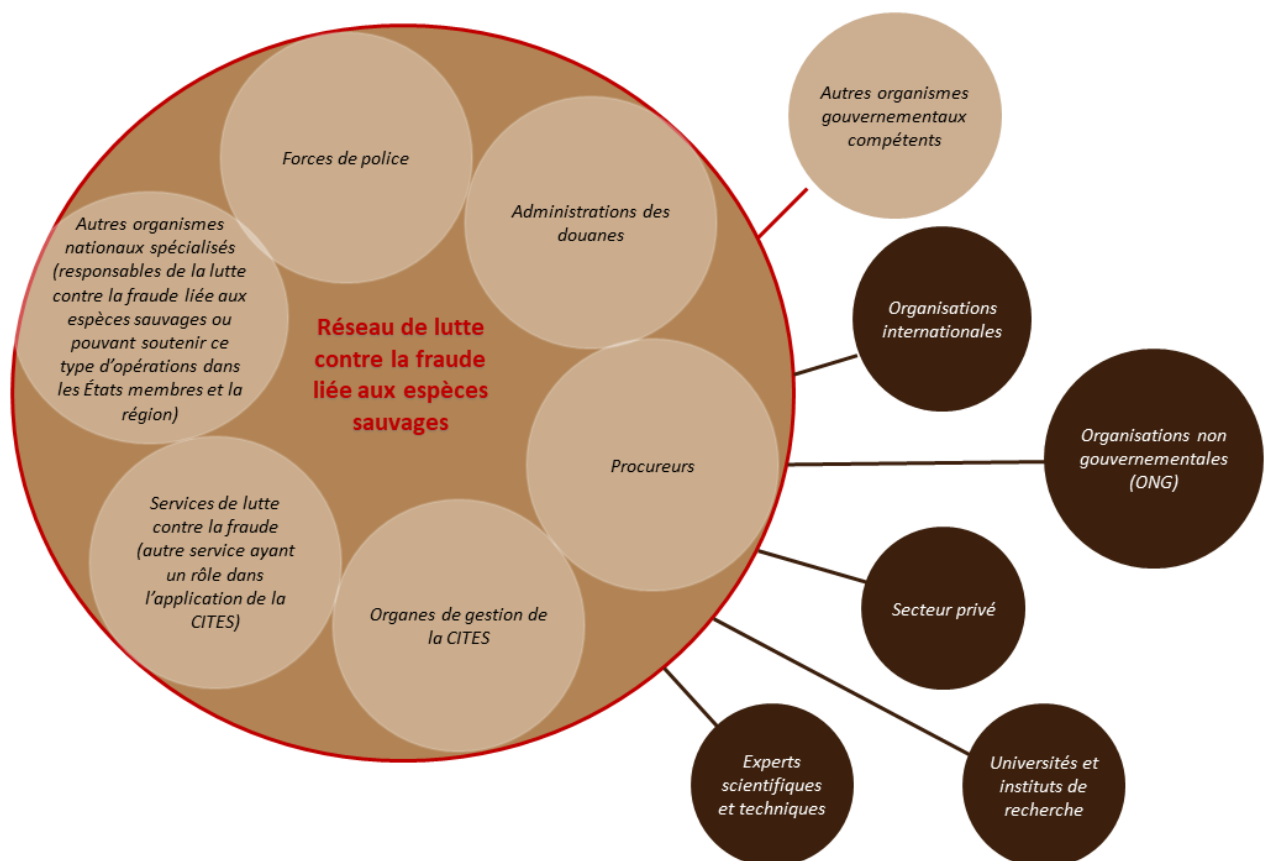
Réseau de lutte contre la fraude liée aux espèces sauvages

Forces de police

Administrations des douanes

Autres organismes nationaux spécialisés (responsables de la lutte contre la fraude liée aux espèces sauvages ou pouvant soutenir ce type d'opérations dans les États membres et la région)

Procureurs

Services de lutte contre la fraude (autre service ayant un rôle dans l'application de la CITES)

Organes de gestion de la CITES

Autres organismes gouvernementaux compétents

Organisations internationales

Organisations non gouvernementales (ONG)

Secteur privé

Universités et instituts de recherche

Experts scientifiques et techniques